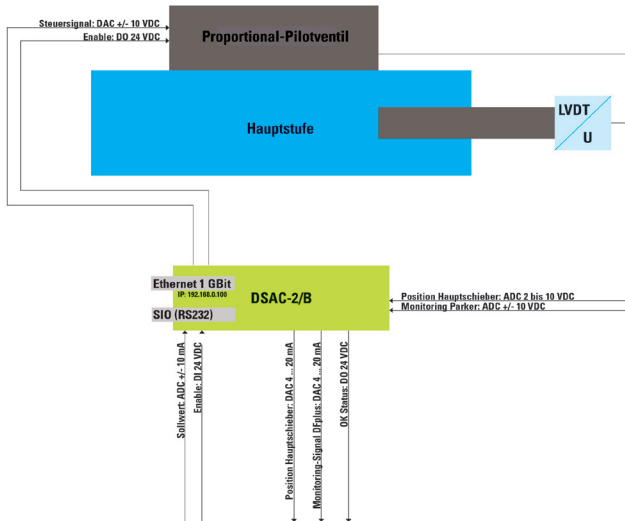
Steuersignal: DAC +/- 10 VDC
Enable: DO 24 VDC

Proportional-Pilotventil

Hauptstufe

LVDT
U

Ethernet 1 GBit
IP: 192.168.0.100
SIO (RS232)

DSAC-2/B

Position Hauptschieber: ADC 2 bis 10 VDC
Monitoring Parker: ADC +/- 10 VDC

Sollwert: ADC +/- 10 mA
Enable: DI 24 VDC

Position Hauptschieber: DAC 4 ... 20 mA
Monitoring-Signal DFplus: DAC 4 ... 20 mA
OK Status: DO 24 VDC